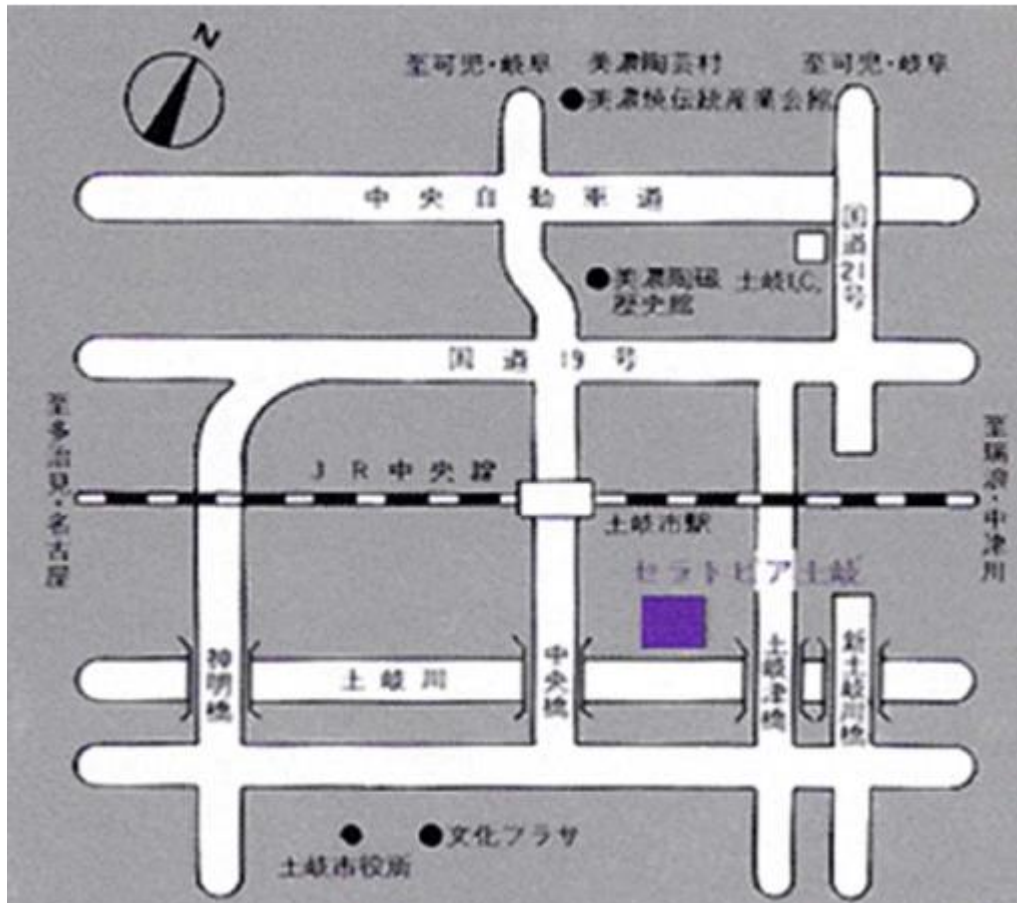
N

至可児・岐阜

美濃陶芸村

至可児・岐阜

●美濃焼伝統産業会館

中央自動車道

国道21号

●美濃陶磁歴史館

土岐I.C.

国道19号

至多治見・名古屋

JR中央線

至瑞浪・中津川

土岐市駅

セラトピア土岐

神明橋

土岐川

中央橋

土岐津橋

新土岐川橋

●

●文化プラザ

土岐市役所